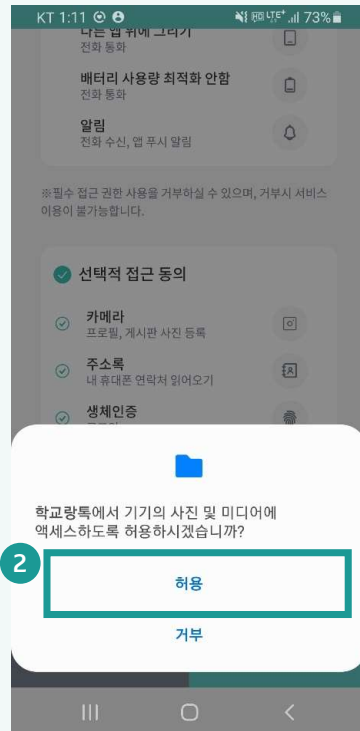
KT 1:11 73%

다른 앱 위에 그리기
전화 통화

배터리 사용량 최적화 안함
전화 통화

알림
전화 수신, 앱 푸시 알림

※필수 접근 권한 사용을 거부하실 수 있으며, 거부시 서비스 이용이 불가능합니다.

선택적 접근 동의

카메라
프로필, 게시판 사진 등록

주소록
내 휴대폰 연락처 읽어오기

생체인증
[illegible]

학교랑톡에서 기기의 사진 및 미디어에 액세스하도록 허용하시겠습니까?

2

허용

거부